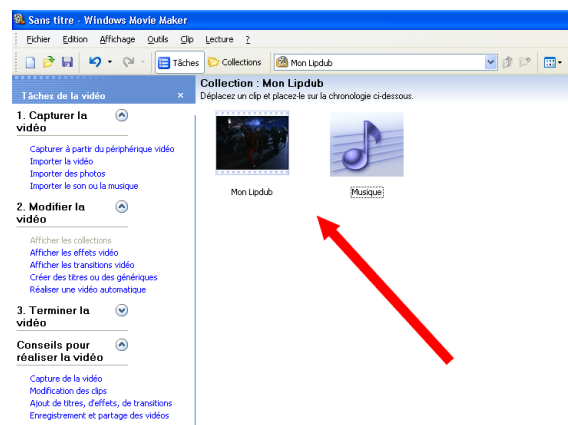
Sans titre - Windows Movie Maker

Fichier Edition Affichage Outils Clip Lecture ?

Tâches Collections Mon Lipdub

Tâches de la vidéo ×

1. Capturer la vidéo

Capturer à partir du périphérique vidéo
Importer la vidéo
Importer des photos
Importer le son ou la musique

2. Modifier la vidéo

Afficher les collections
Afficher les effets vidéo
Afficher les transitions vidéo
Créer des titres ou des génériques
Réaliser une vidéo automatique

3. Terminer la vidéo

Conseils pour réaliser la vidéo

Capture de la vidéo
Modification des clips
Ajout de titres, d'effets, de transitions
Enregistrement et partage des vidéos

Collection : Mon Lipdub
Déplacez un clip et placez-le sur la chronologie ci-dessous.

Mon Lipdub

Musique